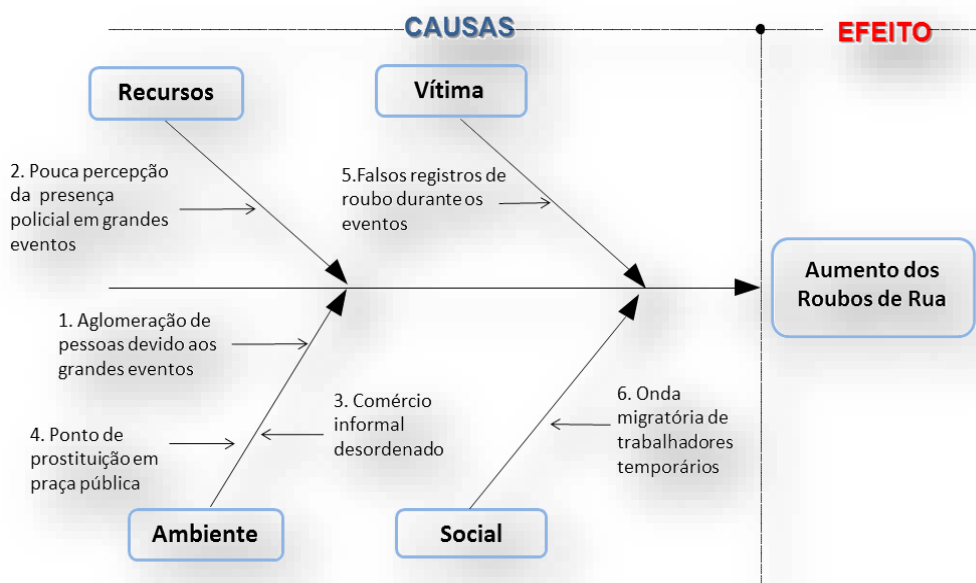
CAUSAS

EFEITO

Recursos

Vítima

2. Pouca percepção da presença policial em grandes eventos

5.Falsos registros de roubo durante os eventos

Aumento dos Roubos de Rua

1. Aglomeração de pessoas devido aos grandes eventos

3. Comércio informal desordenado

6. Onda migratória de trabalhadores temporários

4. Ponto de prostituição em praça pública

Ambiente

Social